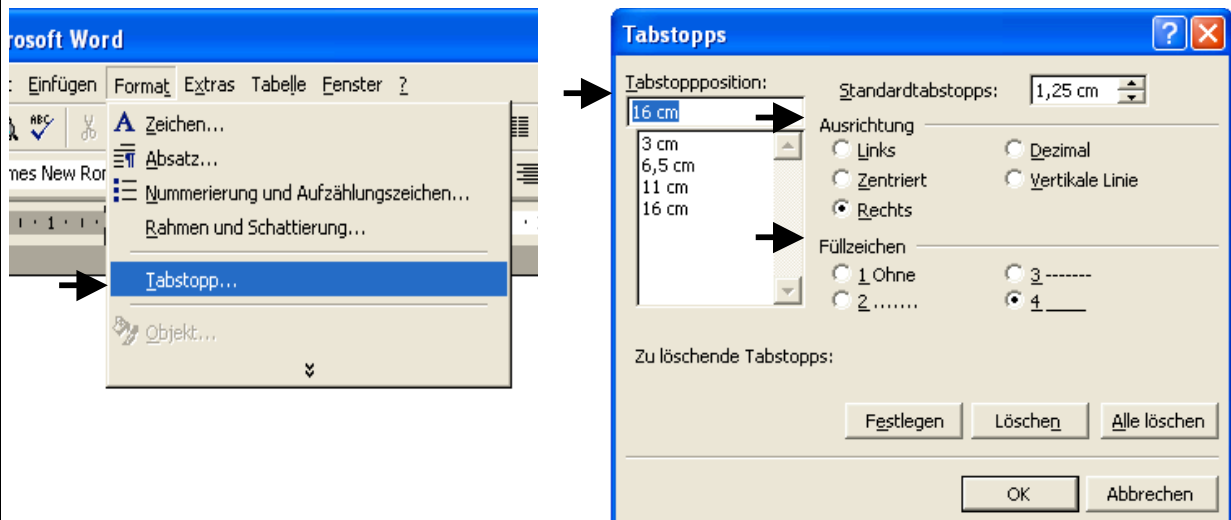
rosoft Word

: Einfügen Format Extras Tabelle Fenster ?

mes New Ror

· 1 ·

Zeichen...
Absatz...
Nummerierung und Aufzählungszeichen...
Rahmen und Schattierung...
Tabstopp...
Objekt...

Tabstopps

Tabstoppposition:
16 cm
3 cm
6,5 cm
11 cm
16 cm

Standardtabstopps: 1,25 cm

Ausrichtung
Links
Dezimal
Zentriert
Vertikale Linie
Rechts

Füllzeichen
1 Ohne
3 -------
2 .......
4 ____

Zu löschende Tabstopps:

Festlegen
Löschen
Alle löschen

OK
Abbrechen